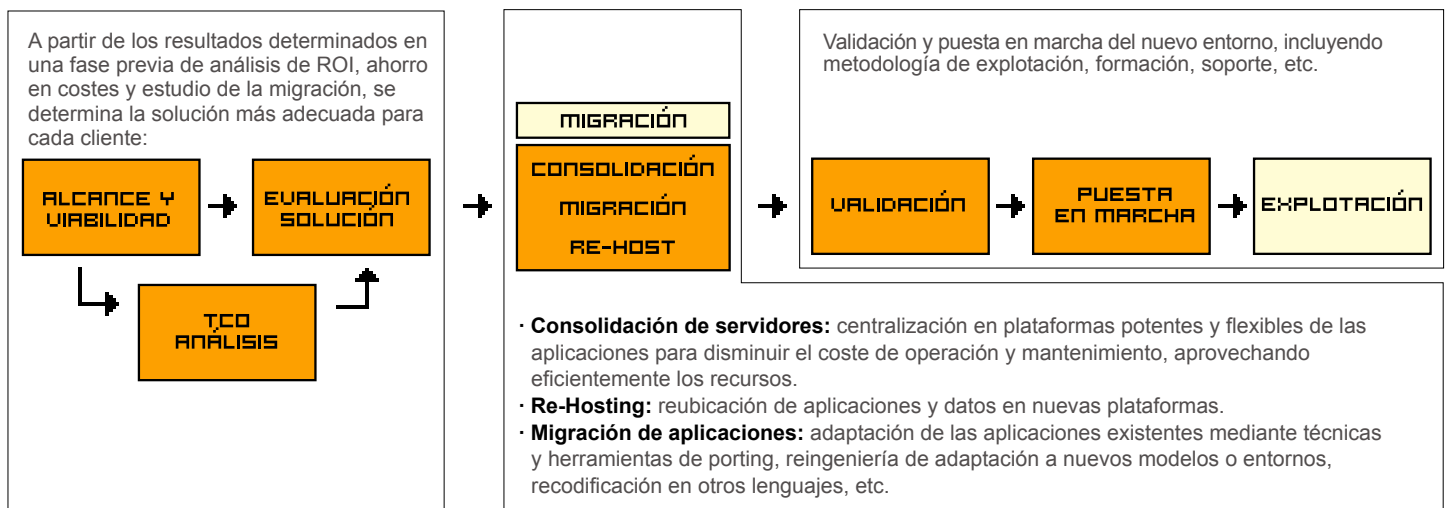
A partir de los resultados determinados en una fase previa de análisis de ROI, ahorro en costes y estudio de la migración, se determina la solución más adecuada para cada cliente:

ALCANCE Y VIABILIDAD

EVALUACIÓN SOLUCIÓN

TCO ANÁLISIS

MIGRACIÓN

CONSOLIDACIÓN

MIGRACIÓN

RE-HOST

Validación y puesta en marcha del nuevo entorno, incluyendo metodología de explotación, formación, soporte, etc.

VALIDACIÓN

PUESTA EN MARCHA

EXPLOTACIÓN

· **Consolidación de servidores:** centralización en plataformas potentes y flexibles de las aplicaciones para disminuir el coste de operación y mantenimiento, aprovechando eficientemente los recursos.
· **Re-Hosting:** reubicación de aplicaciones y datos en nuevas plataformas.
· **Migración de aplicaciones:** adaptación de las aplicaciones existentes mediante técnicas y herramientas de porting, reingeniería de adaptación a nuevos modelos o entornos, recodificación en otros lenguajes, etc.